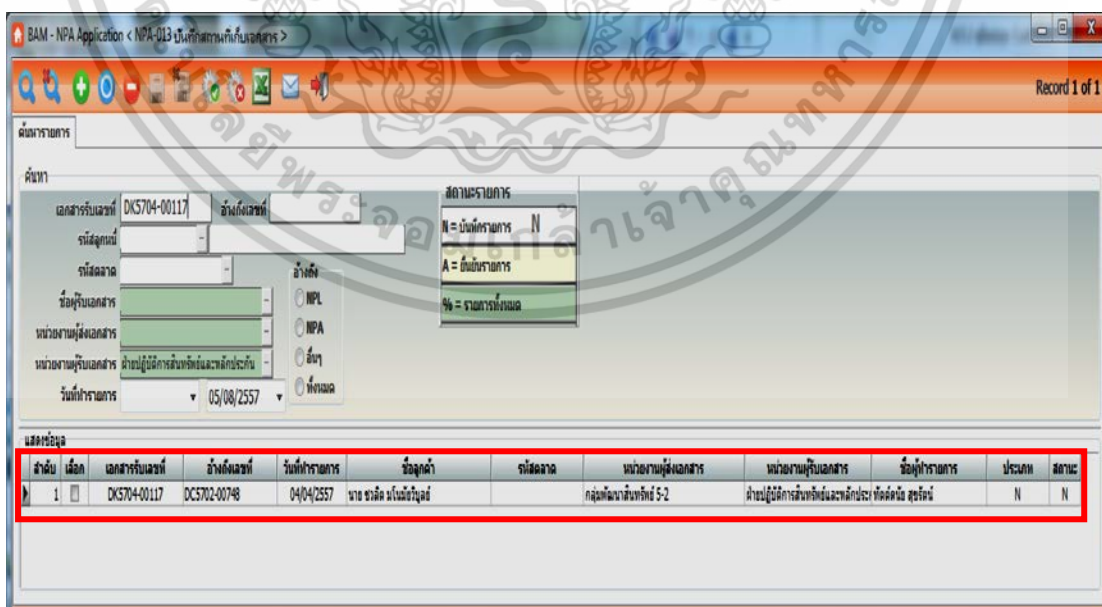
BAM - NPA Application < NPA-013 บันทึกสถานที่เก็บเอกสาร >

Record 1 of 1

ค้นหารายการ

ค้นหา

เอกสารรับเลขที่ DK5704-00117 อ้างถึงเลขที่

รหัสลูกหนี้

รหัสตลาด

ชื่อผู้รับเอกสาร

หน่วยงานผู้ส่งเอกสาร

หน่วยงานผู้รับเอกสาร ฝ่ายปฏิบัติการสินทรัพย์และหลักประกัน

วันที่ทำรายการ 05/08/2557

อ้างถึง
NPL
NPA
อื่นๆ
ทั้งหมด

สถานะรายการ
N = บันทึกรายการ N
A = ยืนยันรายการ
% = รายการทั้งหมด

แสดงข้อมูล

| ลำดับ | เลือก | เอกสารรับเลขที่ | อ้างถึงเลขที่ | วันที่ทำรายการ | ชื่อลูกค้า | รหัสตลาด | หน่วยงานผู้ส่งเอกสาร | หน่วยงานผู้รับเอกสาร | ชื่อผู้ทำรายการ | ประเภท | สถานะ |
|---|---|---|---|---|---|---|---|---|---|---|---|
| 1 | | DK5704-00117 | DC5702-00748 | 04/04/2557 | นาย ชาติศ มโนมัยวิบูลย์ | | กลุ่มพัฒนาสินทรัพย์ 5-2 | ฝ่ายปฏิบัติการสินทรัพย์และหลักประ | ทัศดนัย สุขรัตน์ | N | N |